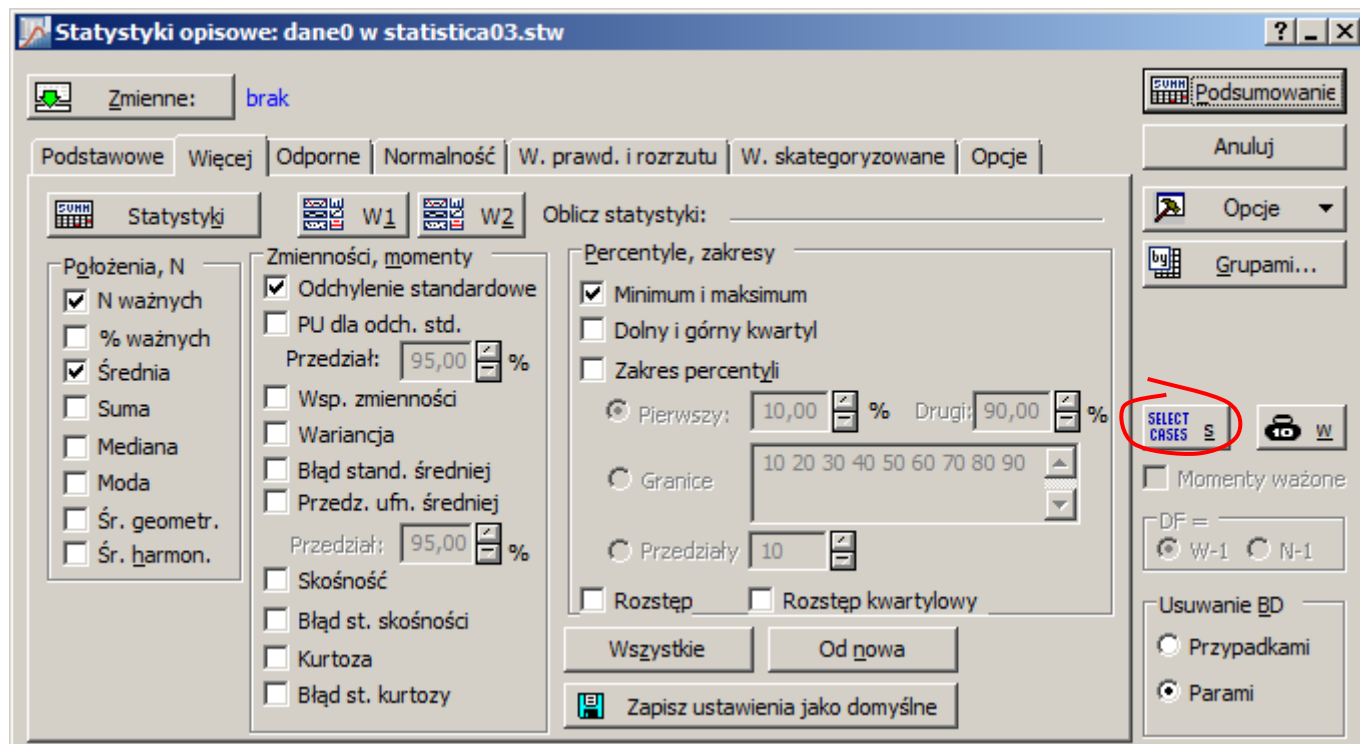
Statystyki opisowe: dane0 w statistica03.stw

? _ X

Zmienne: brak

Podsumowanie

Anuluj

Podstawowe | Więcej | Odporne | Normalność | W. prawd. i rozrzutu | W. skategoryzowane | Opcje

SUMM Statystyki

W1 W2 Oblicz statystyki:

Opcje

Grupami...

Położenia, N
N ważnych
% ważnych
Średnia
Suma
Mediana
Moda
Śr. geometr.
Śr. harmon.

Zmienności, momenty
Odchylenie standardowe
PU dla odch. std.
Przedział: 95,00 %
Wsp. zmienności
Wariancja
Błąd stand. średniej
Przedz. ufn. średniej
Przedział: 95,00 %
Skośność
Błąd st. skośności
Kurtoza
Błąd st. kurtozy

Percentyle, zakresy
Minimum i maksimum
Dolny i górny kwartyl
Zakres percentyli
Pierwszy: 10,00 % Drugi: 90,00 %
Granice 10 20 30 40 50 60 70 80 90
Przedziały 10
Rozstęp Rozstęp kwartylowy

Wszystkie
Od nowa
Zapisz ustawienia jako domyślne

SELECT CASES S
W

Momenty ważone

DF =
W-1 N-1

Usuwanie BD
Przypadkami
Parami